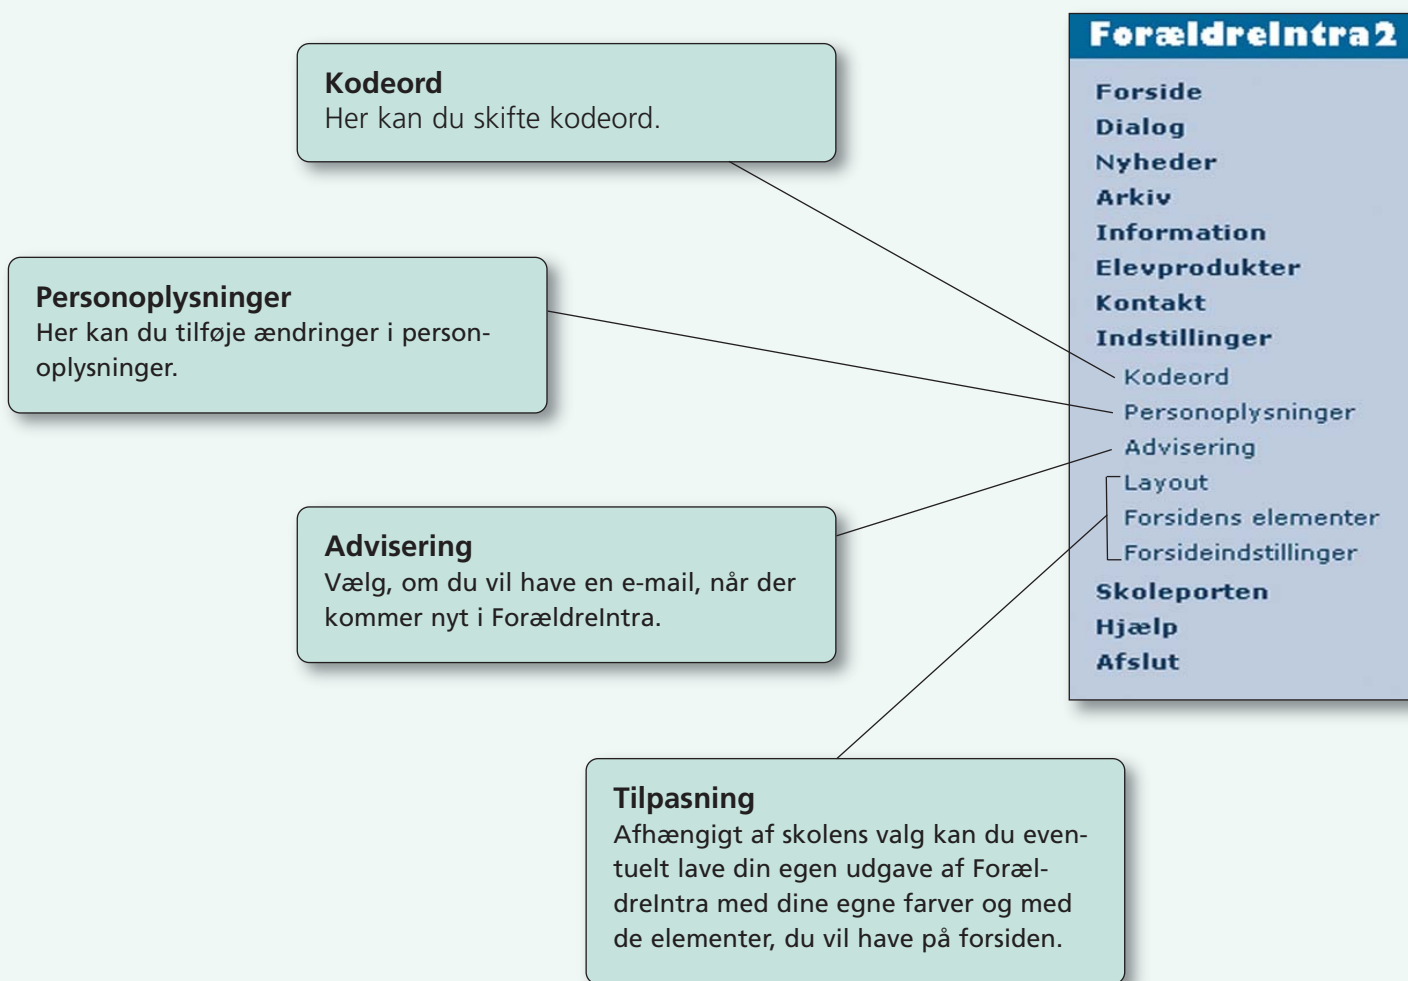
Kodeord
Her kan du skifte kodeord.

Personoplysninger
Her kan du tilføje ændringer i personoplysninger.

Advisering
Vælg, om du vil have en e-mail, når der kommer nyt i ForældreIntra.

Tilpasning
Afhængigt af skolens valg kan du eventuelt lave din egen udgave af ForældreIntra med dine egne farver og med de elementer, du vil have på forsiden.

ForældreIntra2
Forside
Dialog
Nyheder
Arkiv
Information
Elevprodukter
Kontakt
Indstillinger
Kodeord
Personoplysninger
Advisering
Layout
Forsidens elementer
Forsideindstillinger
Skoleporten
Hjælp
Afslut